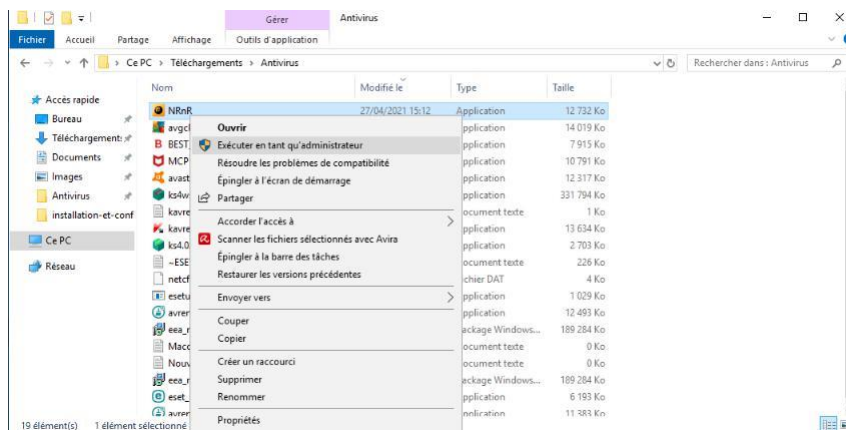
Gérer | Antivirus

Fichier | Accueil | Partage | Affichage | Outils d'application

Ce PC > Téléchargements > Antivirus

Rechercher dans : Antivirus

Accès rapide
Bureau
Téléchargements
Documents
Images
Antivirus
installation-et-conf
Ce PC
Réseau

| Nom | Modifié le | Type | Taille |
|---|---|---|---|
| NRnR | 27/04/2021 15:12 | Application | 12 732 Ko |
| avgcl | | pplication | 14 019 Ko |
| BEST | | pplication | 7 915 Ko |
| MCP | | pplication | 10 791 Ko |
| avast | | pplication | 12 317 Ko |
| ks4w | | pplication | 331 794 Ko |
| kavre | | ocument texte | 1 Ko |
| kavre | | pplication | 13 634 Ko |
| ks4.0 | | pplication | 2 703 Ko |
| ~ESE | | ocument texte | 226 Ko |
| netcf | | chier DAT | 4 Ko |
| esetu | | pplication | 1 029 Ko |
| avrer | | pplication | 12 493 Ko |
| eea_r | | ackage Windows... | 189 284 Ko |
| Macc | | ocument texte | 0 Ko |
| Nouv | | ocument texte | 0 Ko |
| eea_r | | ackage Windows... | 189 284 Ko |
| eset_ | | pplication | 6 193 Ko |
| avrer | | pplication | 11 383 Ko |

Ouvrir
Exécuter en tant qu'administrateur
Résoudre les problèmes de compatibilité
Épingler à l'écran de démarrage
Partager
Accorder l'accès à
Scanner les fichiers sélectionnés avec Avira
Épingler à la barre des tâches
Restaurer les versions précédentes
Envoyer vers
Couper
Copier
Créer un raccourci
Supprimer
Renommer
Propriétés

19 élément(s) 1 élément sélectionné